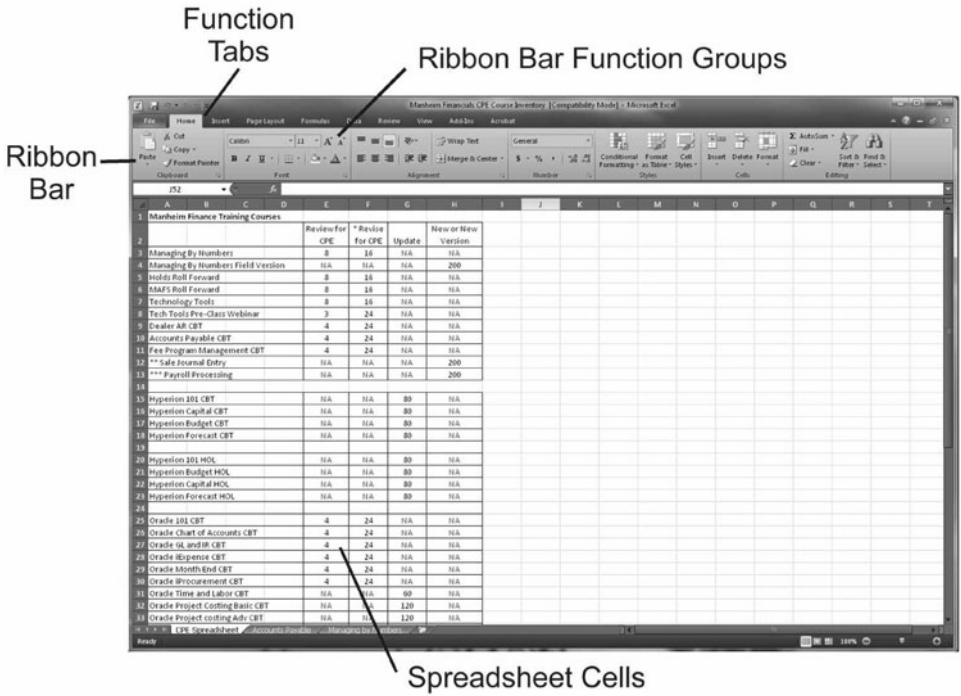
Function Tabs

Ribbon Bar Function Groups

Ribbon Bar

Manheim Financials CPE Course Inventory [Compatibility Mode] - Microsoft Excel

File Home Insert Page Layout Formulas Data Review View Add-Ins Acrobat

Cut Copy Format Painter Paste Clipboard Calibri 11 Font Wrap Text Merge & Center Alignment General Number Conditional Formatting Format as Table Cell Styles Styles Insert Delete Format Cells AutoSum Fill Clear Sort & Filter Find & Select Editing

J52

| | A | E | F | G | H |
|---|---|---|---|---|---|
| 1 | Manheim Finance Training Courses | | | | |
| 2 | | Review for CPE | * Revise for CPE | Update | New or New Version |
| 3 | Managing By Numbers | 8 | 16 | NA | NA |
| 4 | Managing By Numbers Field Version | NA | NA | NA | 200 |
| 5 | Holds Roll Forward | 8 | 16 | NA | NA |
| 6 | MAFS Roll Forward | 8 | 16 | NA | NA |
| 7 | Technology Tools | 8 | 16 | NA | NA |
| 8 | Tech Tools Pre-Class Webinar | 3 | 24 | NA | NA |
| 9 | Dealer AR CBT | 4 | 24 | NA | NA |
| 10 | Accounts Payable CBT | 4 | 24 | NA | NA |
| 11 | Fee Program Management CBT | 4 | 24 | NA | NA |
| 12 | ** Sale Journal Entry | NA | NA | NA | 200 |
| 13 | *** Payroll Processing | NA | NA | NA | 200 |
| 14 | | | | | |
| 15 | Hyperion 101 CBT | NA | NA | 80 | NA |
| 16 | Hyperion Capital CBT | NA | NA | 80 | NA |
| 17 | Hyperion Budget CBT | NA | NA | 80 | NA |
| 18 | Hyperion Forecast CBT | NA | NA | 80 | NA |
| 19 | | | | | |
| 20 | Hyperion 101 HOL | NA | NA | 80 | NA |
| 21 | Hyperion Budget HOL | NA | NA | 80 | NA |
| 22 | Hyperion Capital HOL | NA | NA | 80 | NA |
| 23 | Hyperion Forecast HOL | NA | NA | 80 | NA |
| 24 | | | | | |
| 25 | Oracle 101 CBT | 4 | 24 | NA | NA |
| 26 | Oracle Chart of Accounts CBT | 4 | 24 | NA | NA |
| 27 | Oracle GL and IR CBT | 4 | 24 | NA | NA |
| 28 | Oracle iExpense CBT | 4 | 24 | NA | NA |
| 29 | Oracle Month End CBT | 4 | 24 | NA | NA |
| 30 | Oracle iProcurement CBT | 4 | 24 | NA | NA |
| 31 | Oracle Time and Labor CBT | NA | NA | 60 | NA |
| 32 | Oracle Project Costing Basic CBT | NA | NA | 120 | NA |
| 33 | Oracle Project costing Adv CBT | NA | NA | 120 | NA |

CPE Spreadsheet Accounts Payable Managing by Numbers

Ready 100%

Spreadsheet Cells